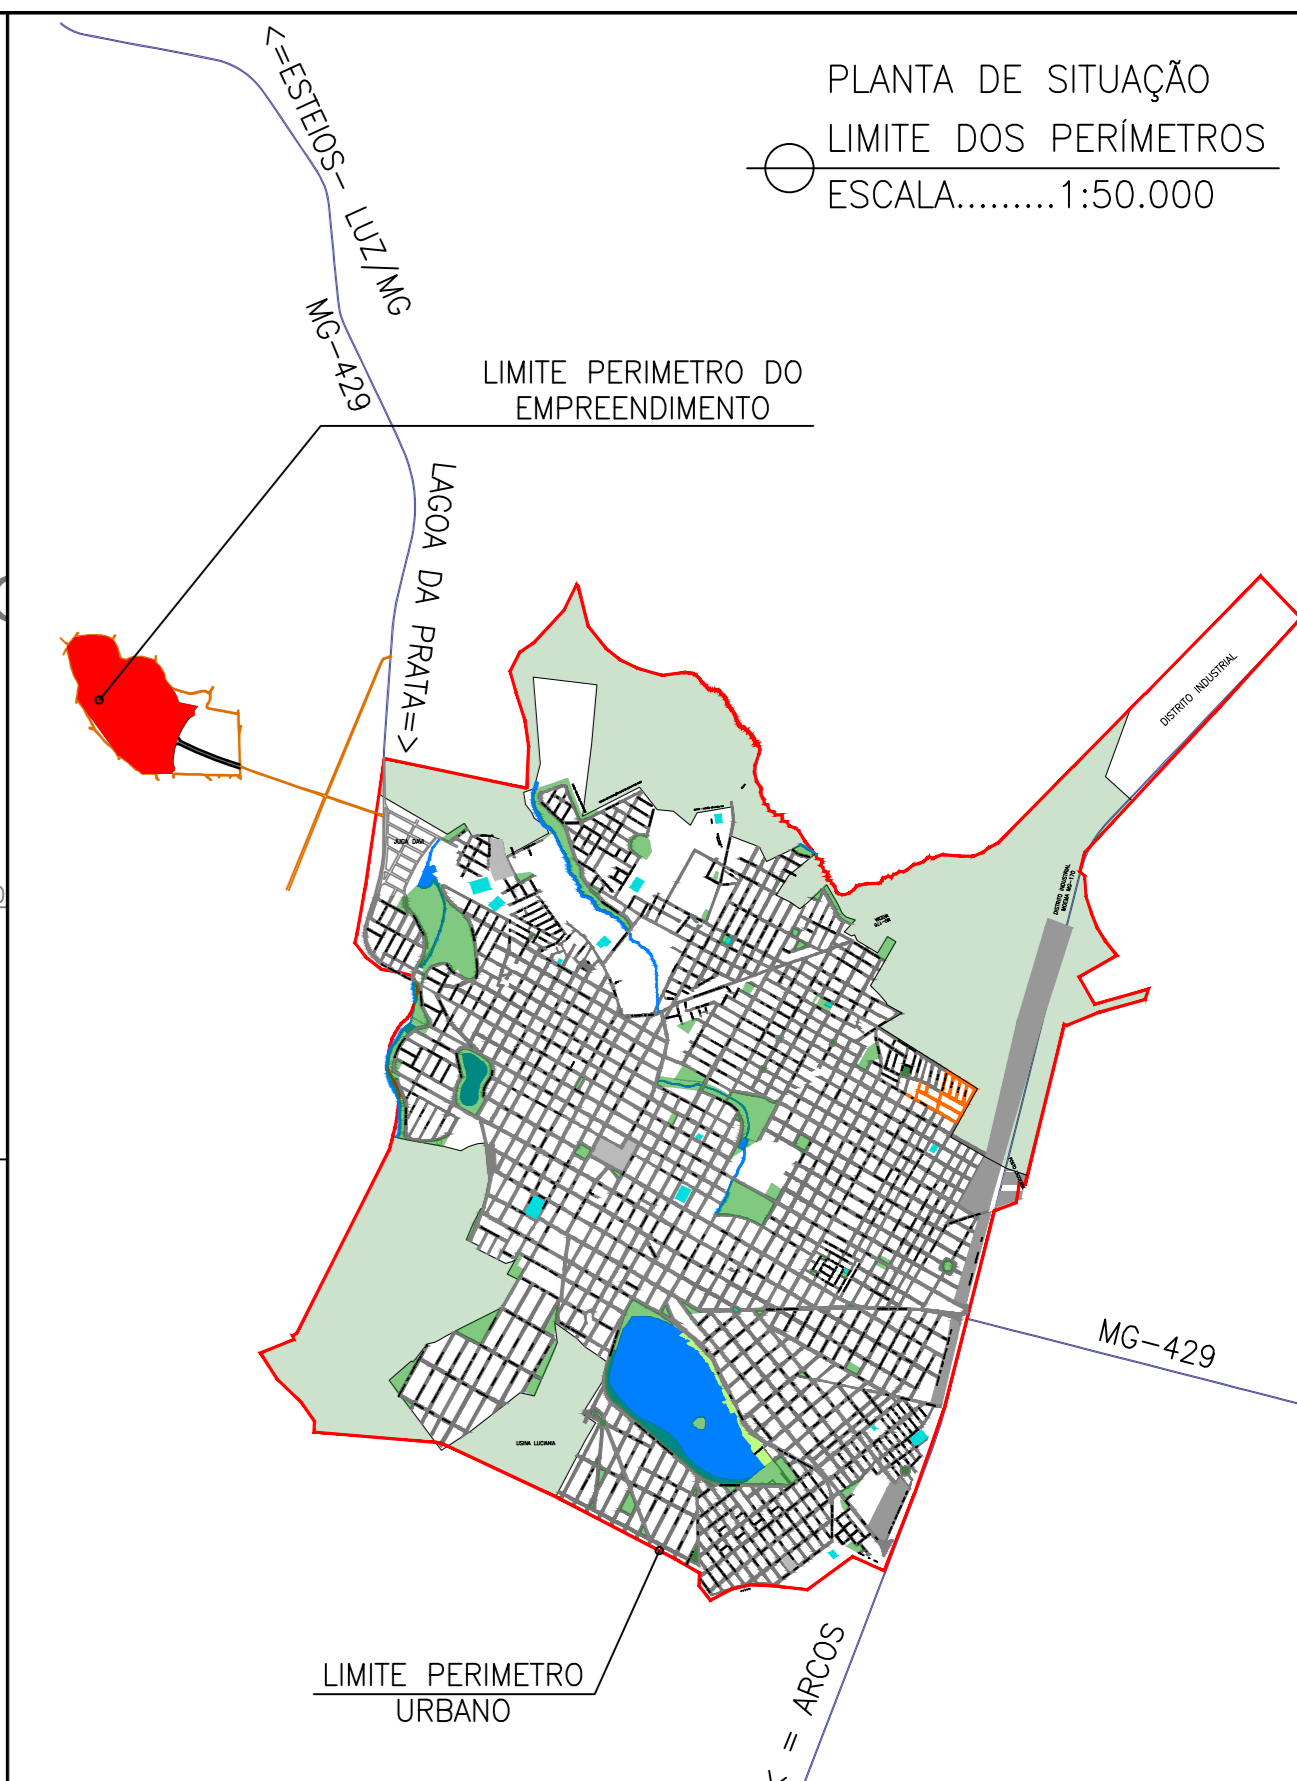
PLANTA DE SITUAÇÃO
LIMITE DOS PERÍMETROS
ESCALA.........1:50.000

<=ESTEIOS- LUZ/MG

MG-429

LIMITE PERIMETRO DO EMPREENDIMENTO

LAGOA DA PRATA=>

DISTRITO INDUSTRIAL

JUCA DAVI

USINA LUCIANA

MG-429

LIMITE PERIMETRO URBANO

<= ARCOS